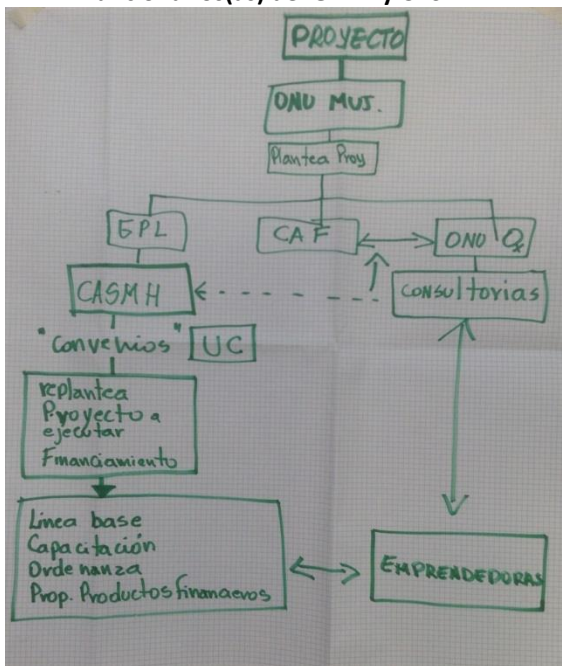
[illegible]

PROYECTO

ONU MUJ.

Plantea Proy

GPL

CAF

ONO Q

CASMH

consultorias

"Convenios"

UC

replantea Proyecto a ejecutar Financiamiento

Linea base
Capacitación
Ordenanza
Prop. Productos financieros

EMPRENDEDORAS